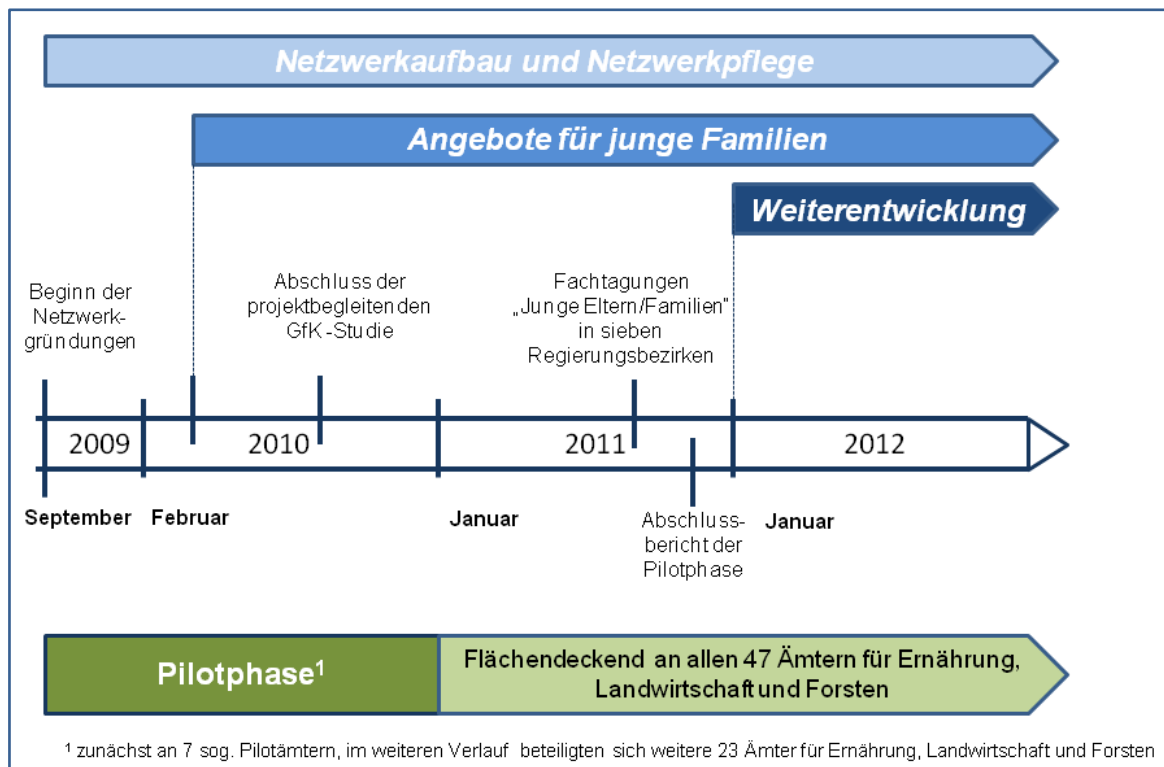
Netzwerkaufbau und Netzwerkpflege

Angebote für junge Familien

Weiterentwicklung

Beginn der Netzwerkgründungen

Abschluss der projektbegleitenden GfK-Studie

Fachtagungen „Junge Eltern/Familien" in sieben Regierungsbezirken

2009

2010

2011

2012

September

Februar

Januar

Abschlussbericht der Pilotphase

Januar

Pilotphase$^1$

Flächendeckend an allen 47 Ämtern für Ernährung, Landwirtschaft und Forsten

$^1$ zunächst an 7 sog. Pilotämtern, im weiteren Verlauf beteiligten sich weitere 23 Ämter für Ernährung, Landwirtschaft und Forsten